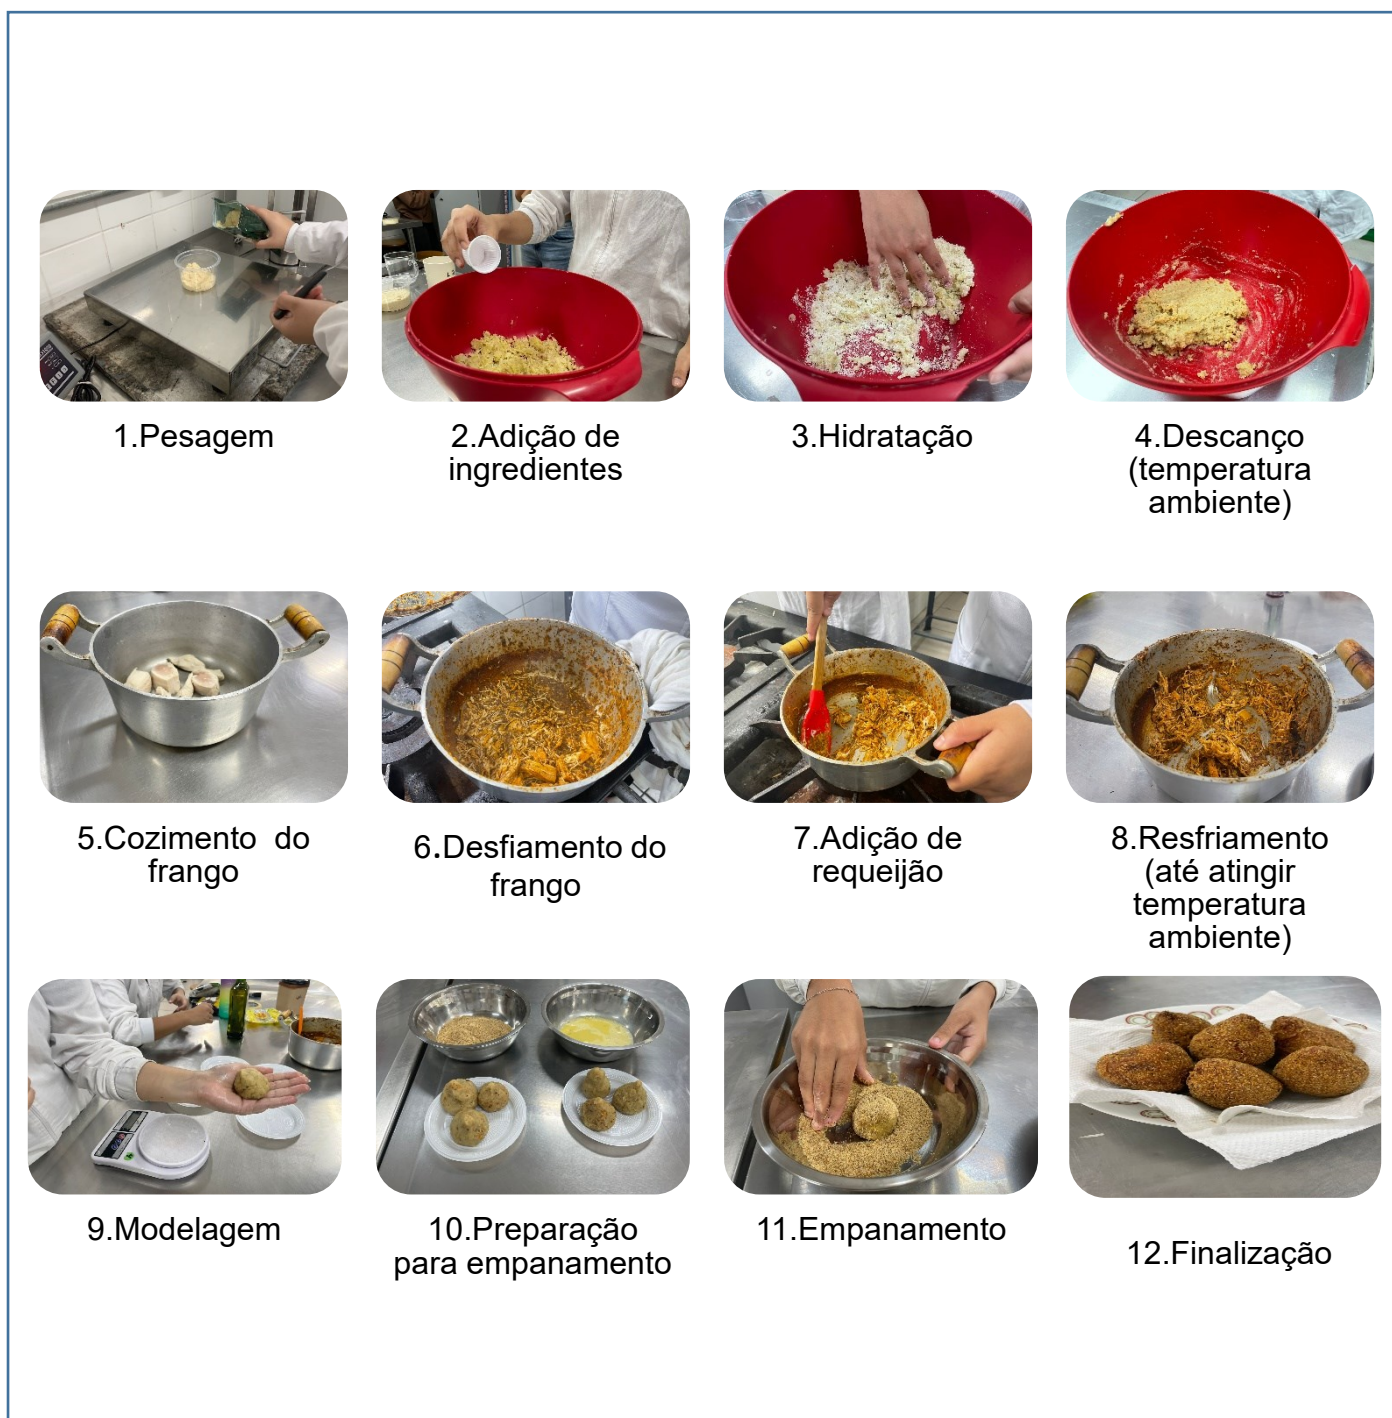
1.Pesagem

2.Adição de ingredientes

3.Hidratação

4.Descanço (temperatura ambiente)

5.Cozimento do frango

6.Desfiamento do frango

7.Adição de requeijão

8.Resfriamento (até atingir temperatura ambiente)

9.Modelagem

10.Preparação para empanamento

11.Empanamento

12.Finalização